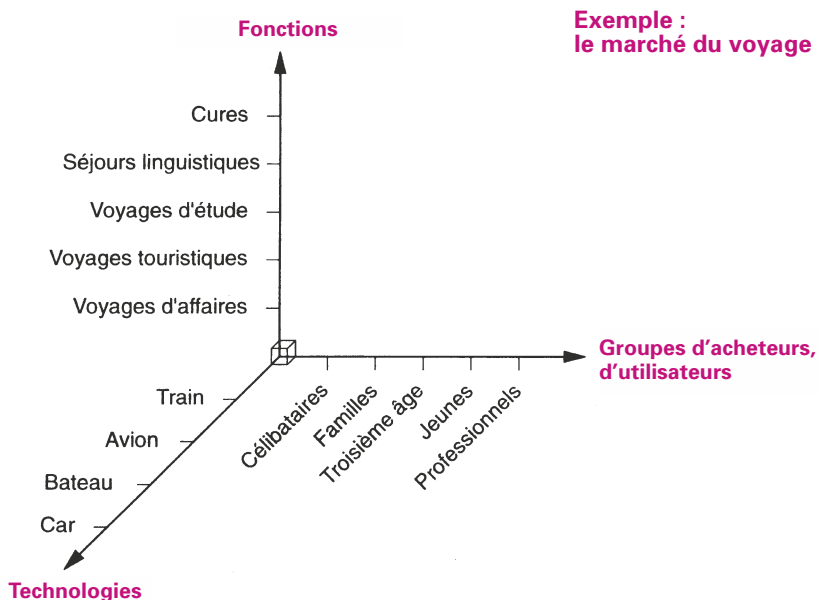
Fonctions

Exemple :
le marché du voyage

Cures
Séjours linguistiques
Voyages d'étude
Voyages touristiques
Voyages d'affaires

Groupes d'acheteurs, d'utilisateurs

Célibataires
Familles
Troisième âge
Jeunes
Professionnels

Train
Avion
Bateau
Car

Technologies